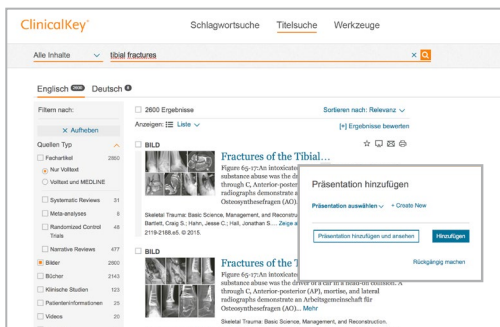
ClinicalKey®

Schlagwortsuche   Titelsuche   Werkzeuge

Alle Inhalte   tibial fractures

Englisch 2600   Deutsch 0

Filtern nach:

× Aufheben

Quellen Typ

Fachartikel 2860

Nur Volltext

Volltext und MEDLINE

Systematic Reviews 31

Meta-analyses 8

Randomized Control Trials 49

Narrative Reviews 477

Bilder 2600

Bücher 2143

Klinische Studien 123

Patienteninformationen 25

Videos 20

2600 Ergebnisse

Anzeigen: Liste

Sortieren nach: Relevanz

[+] Ergebnisse bewerten

BILD

Fractures of the Tibial...

Figure 65-17: An intoxicate... substance abuse was the d... through C, Anterior-posterio... radiographs demonstrate a... Osteosynthesefragen (AO).

Skeletal Trauma: Basic Science, Management, and Reconstruct... Bartlett, Craig S.; Hahn, Jesse C.; Hall, Jonathan S.... Zeige a... 2119-2188.e5. © 2015.

BILD

Fractures of the T...

Figure 65-17: An intoxicate... substance abuse was the driver of a car in a head-on collision. A through C, Anterior-posterior (AP), mortise, and lateral radiographs demonstrate an Arbeitsgemeinschaft für Osteosynthesefragen (AO)... Mehr

Skeletal Trauma: Basic Science, Management, and Reconstruction.

Präsentation hinzufügen

Präsentation auswählen   + Create New

Präsentation hinzufügen und ansehen

Hinzufügen

Rückgängig machen